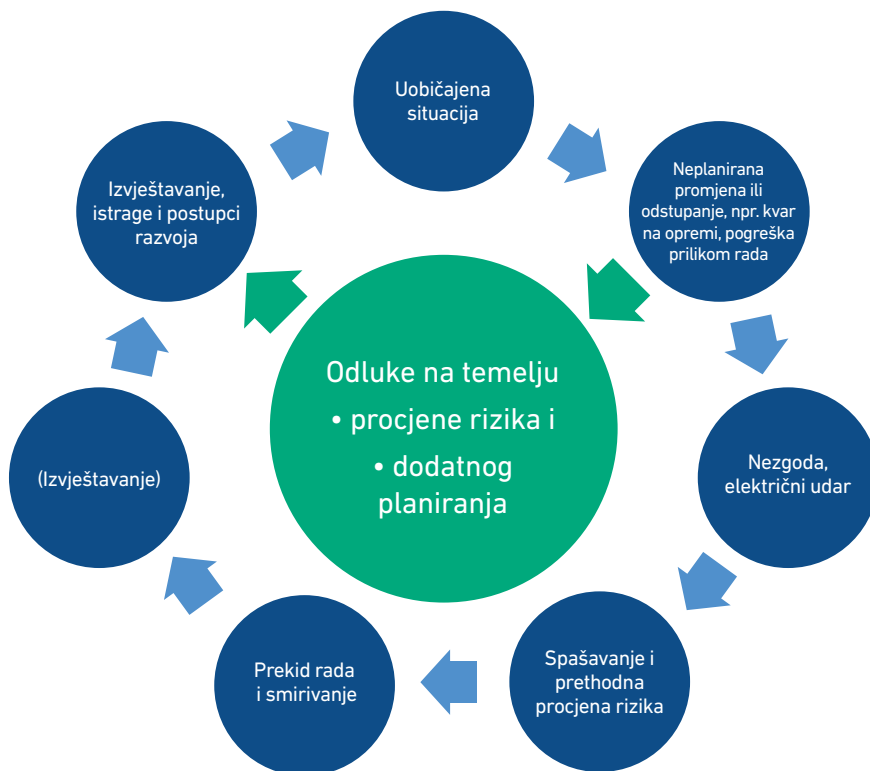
Uobičajena situacija

Neplanirana promjena ili odstupanje, npr. kvar na opremi, pogreška prilikom rada

Nezgoda, električni udar

Spašavanje i prethodna procjena rizika

Prekid rada i smirivanje

(Izvještavanje)

Izvještavanje, istrage i postupci razvoja

Odluke na temelju
• procjene rizika i
• dodatnog planiranja